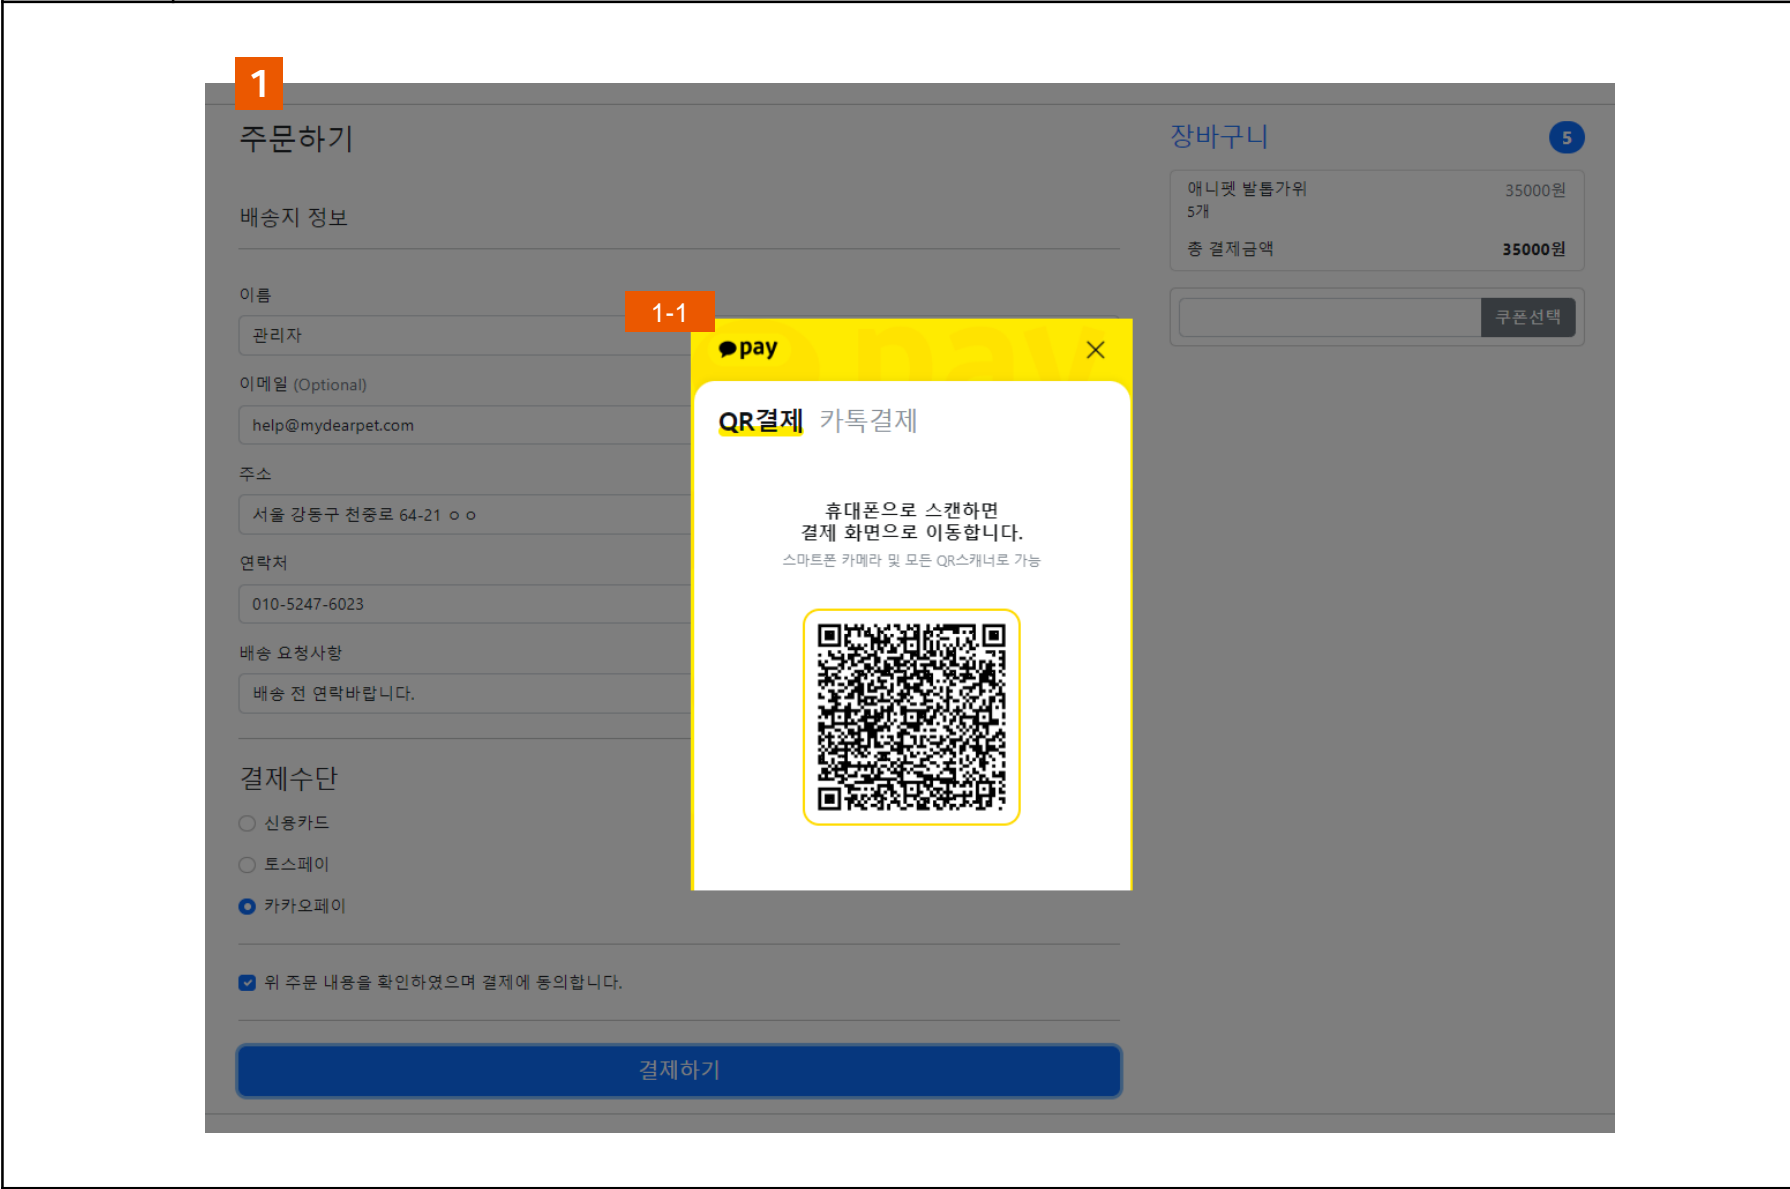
1

주문하기

배송지 정보

이름

관리자

이메일 (Optional)

help@mydearpet.com

주소

서울 강동구 천중로 64-21 ㅇㅇ

연락처

010-5247-6023

배송 요청사항

배송 전 연락바랍니다.

결제수단

신용카드

토스페이

카카오페이

위 주문 내용을 확인하였으며 결제에 동의합니다.

결제하기

장바구니 5

애니펫 발톱가위
5개
35000원

총 결제금액 35000원

쿠폰선택

1-1

pay

QR결제 카톡결제

휴대폰으로 스캔하면
결제 화면으로 이동합니다.
스마트폰 카메라 및 모든 QR스캐너로 가능